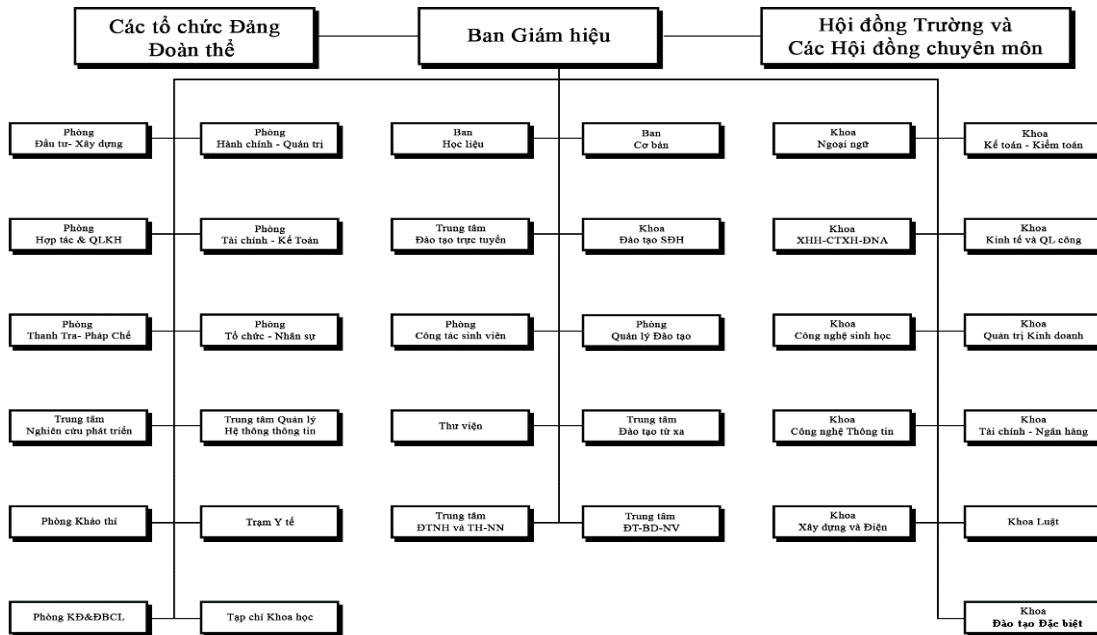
Các tổ chức Đảng
Đoàn thể

Ban Giám hiệu

Hội đồng Trường và
Các Hội đồng chuyên môn

Phòng
Đầu tư- Xây dựng

Phòng
Hành chính - Quản trị

Ban
Học liệu

Ban
Cơ bản

Khoa
Ngoại ngữ

Khoa
Kế toán - Kiểm toán

Phòng
Hợp tác & QLKH

Phòng
Tài chính - Kế Toán

Trung tâm
Đào tạo trực tuyến

Khoa
Đào tạo SĐH

Khoa
XHH-CTXH-ĐNA

Khoa
Kinh tế và QL công

Phòng
Thanh Tra- Pháp Chế

Phòng
Tổ chức - Nhân sự

Phòng
Công tác sinh viên

Phòng
Quản lý Đào tạo

Khoa
Công nghệ sinh học

Khoa
Quản trị Kinh doanh

Trung tâm
Nghiên cứu phát triển

Trung tâm Quản lý
Hệ thống thông tin

Thư viện

Trung tâm
Đào tạo từ xa

Khoa
Công nghệ Thông tin

Khoa
Tài chính - Ngân hàng

Phòng Khảo thí

Trạm Y tế

Trung tâm
ĐTNH và TH-NN

Trung tâm
ĐT-BD-NV

Khoa
Xây dựng và Điện

Khoa Luật

Phòng KĐ&ĐBCL

Tạp chí Khoa học

Khoa
Đào tạo Đặc biệt